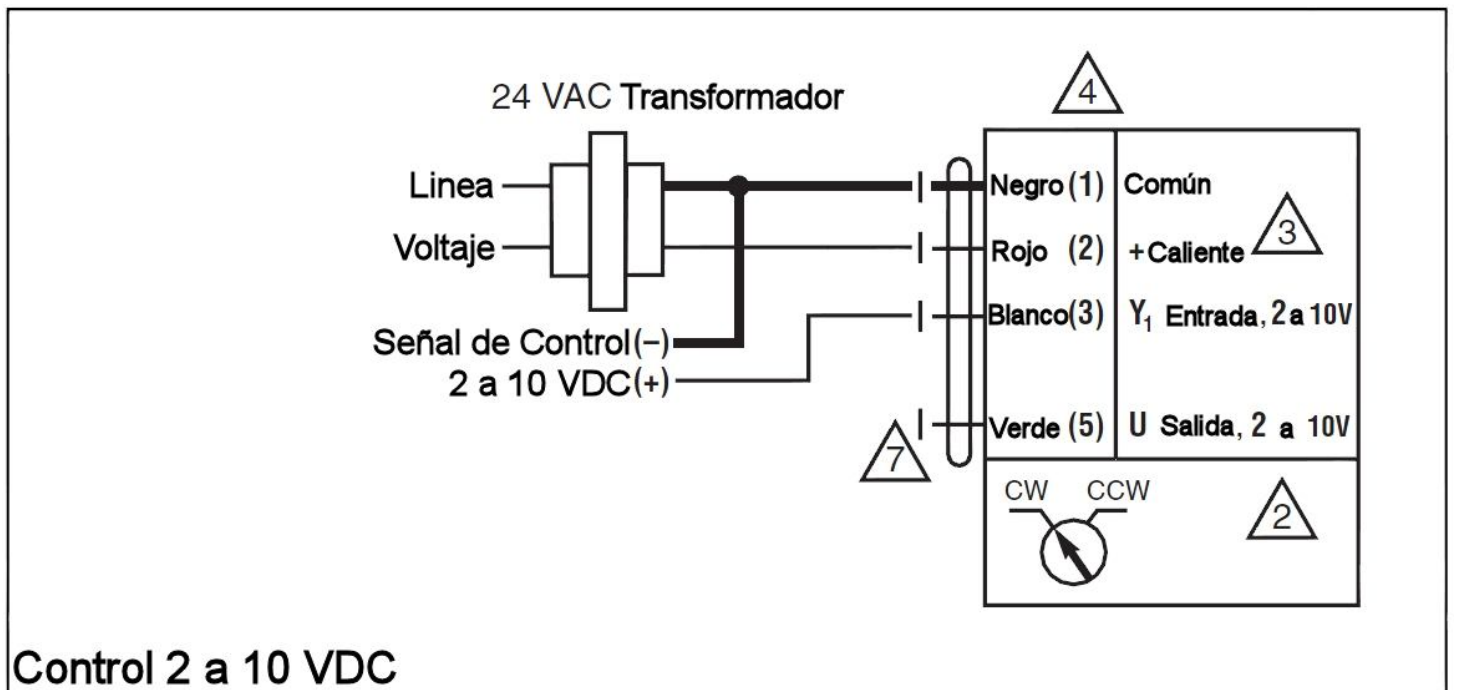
24 VAC Transformador

4

Linea

Voltaje

Señal de Control(−)

2 a 10 VDC(+)

Negro (1) Común

Rojo (2) +Caliente

3

Blanco(3) $Y_1$ Entrada, 2 a 10V

Verde (5) U Salida, 2 a 10V

7

CW CCW

2

Control 2 a 10 VDC